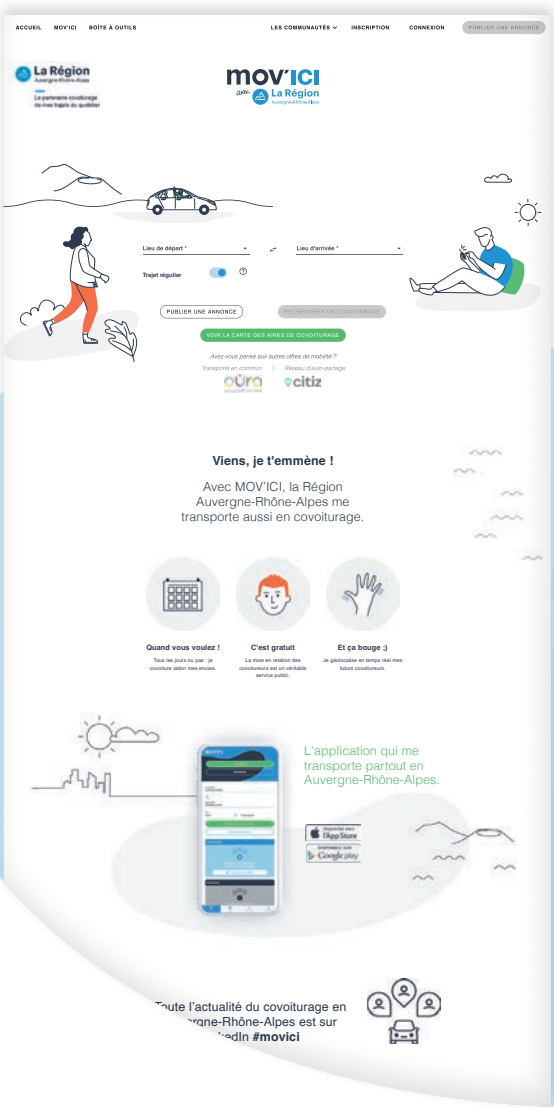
ACCUEIL MOV'ICI BOÎTE À OUTILS LES COMMUNAUTÉS INSCRIPTION CONNEXION PUBLIER UNE ANNONCE

La Région Auvergne-Rhône-Alpes

Le partenaire covoiturage de vos trajets du quotidien

mov'ICI avec La Région Auvergne-Rhône-Alpes

Lieu de départ * Lieu d'arrivée *

Trajet régulier

PUBLIER UNE ANNONCE RECHERCHER UN COVOITURAGE

VOIR LA CARTE DES AIRES DE COVOITURAGE

Avez-vous pensé aux autres offres de mobilité ?

Transports en commun | Réseau d'auto-partage

oùra citiz

Viens, je t'emmène !

Avec MOV'ICI, la Région Auvergne-Rhône-Alpes me transporte aussi en covoiturage.

Quand vous voulez !
Tous les jours ou pas : je covoiture selon mes envies.

C'est gratuit
La mise en relation des covoitureurs est un véritable service public.

Et ça bouge ;)
Je géolocalise en temps réel mes futurs covoitureurs.

L'application qui me transporte partout en Auvergne-Rhône-Alpes.

Disponible sur l'App Store

DISPONIBLE SUR Google play

Toute l'actualité du covoiturage en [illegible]ergne-Rhône-Alpes est sur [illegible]kedIn #movici